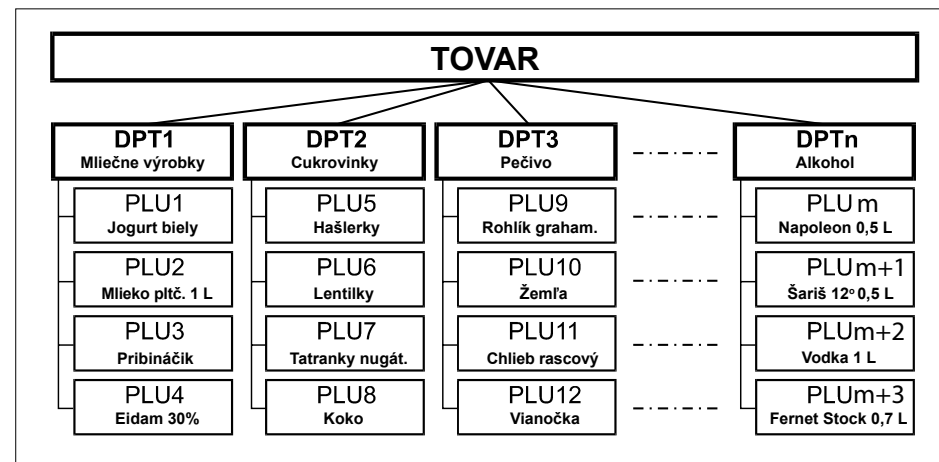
TOVAR

DPT1
Mliečne výrobky

PLU1
Jogurt biely

PLU2
Mlieko pltč. 1 L

PLU3
Pribináčik

PLU4
Eidam 30%

DPT2
Cukrovinky

PLU5
Hašlerky

PLU6
Lentilky

PLU7
Tatranky nugát.

PLU8
Koko

DPT3
Pečivo

PLU9
Rohlík graham.

PLU10
Žemľa

PLU11
Chlieb rascový

PLU12
Vianočka

DPTn
Alkohol

PLU m
Napoleon 0,5 L

PLUm+1
Šariš 12° 0,5 L

PLUm+2
Vodka 1 L

PLUm+3
Fernet Stock 0,7 L